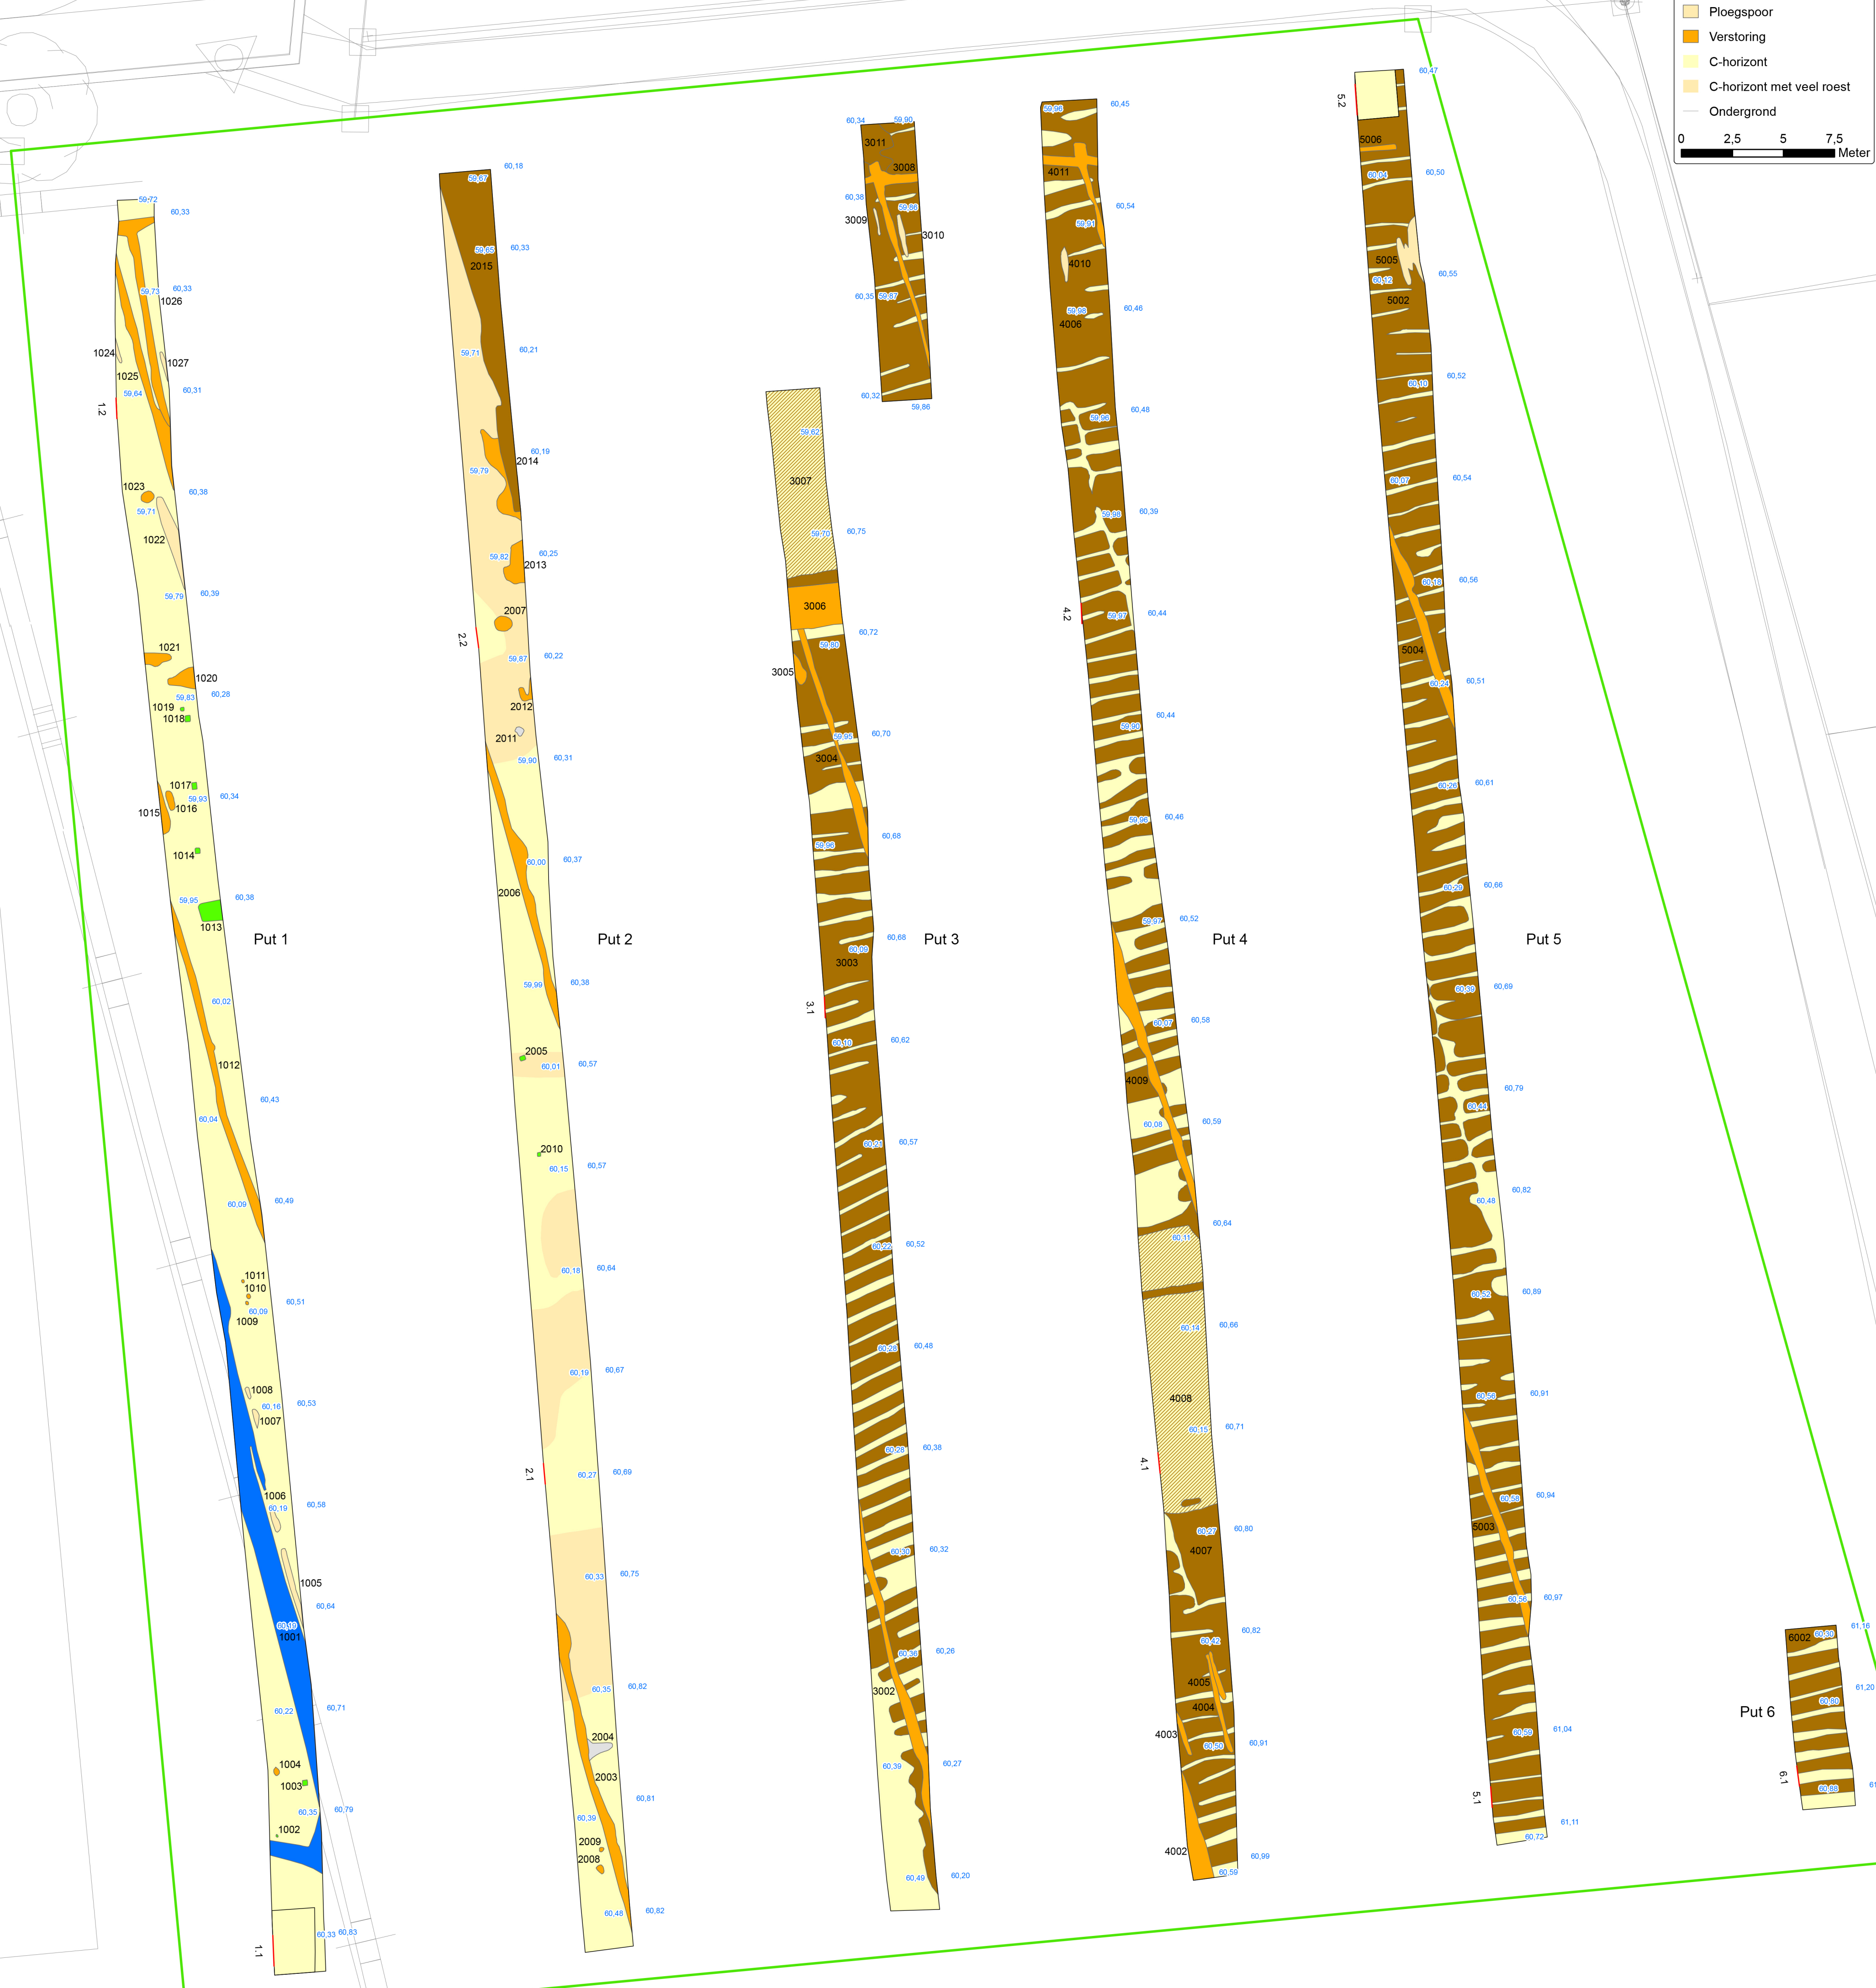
Ploegspoor
Verstoring
C-horizont
C-horizont met veel roest
Ondergrond

0 2,5 5 7,5 Meter

Put 1

59,72 60,33
59,73 60,33
1026
1024
1027
1025
59,64 60,31
1.2
1023
60,38
59,71
1022
59,79 60,39
1021
1020
59,83 60,28
1019
1018
1017
59,93 60,34
1015 1016
1014
59,95 60,38
1013
60,02
1012
60,43
60,04
60,09 60,49
1011
1010
60,09 60,51
1009
1008
60,16 60,53
1007
1006
60,19 60,58
1005
60,64
60,10
1001
60,22 60,71
1004
1003
60,35 60,79
1002
60,33 60,63
1.1

Put 2

59,67 60,18
59,65 60,33
2015
59,71 60,21
60,19
2014
59,79
59,82 60,25
2013
2007
2.2
59,87 60,22
2012
2011
59,90 60,31
60,00 60,37
2006
59,99 60,38
2005
60,01 60,57
2010
60,15 60,57
60,18 60,64
60,19 60,67
2.1
60,27 60,69
60,33 60,75
60,35 60,82
2004
2003
60,39 60,81
2009
2008
60,48 60,82

Put 3

60,34 59,90
3011
3008
60,38
59,86
3009
3010
60,35 59,87
60,32 59,86
59,62
3007
59,70 60,75
3006
60,72
59,80
3005
59,95 60,70
3004
59,98 60,68
60,09 60,68
3003
3.1
60,10 60,62
60,21 60,57
60,22 60,52
60,28 60,48
60,29 60,38
60,30 60,32
60,36 60,26
3002
60,39 60,27
60,49 60,20

Put 4

59,96 60,45
4011
59,91 60,54
4010
59,98 60,46
4006
59,96 60,48
59,98 60,39
4.2
59,97 60,44
59,99 60,44
59,96 60,46
59,97 60,52
60,07 60,58
4009
60,08 60,59
60,11 60,64
60,14 60,66
4008
60,15 60,71
4.1
60,27 60,80
4007
60,42 60,82
4005
4004
4003
60,50 60,91
4002
60,59 60,99

Put 5

5.2
60,47
5006
60,04 60,50
5005
60,12 60,55
5002
60,10 60,52
60,07 60,54
60,18 60,56
5004
60,24 60,51
60,26 60,61
60,29 60,66
60,30 60,69
60,41 60,79
60,48 60,82
60,52 60,89
60,58 60,91
60,58 60,94
5003
60,56 60,97
60,59 61,04
5.1
60,72 61,11

Put 6

6002
60,30 61,16
60,80 61,20
6.1
60,88 61